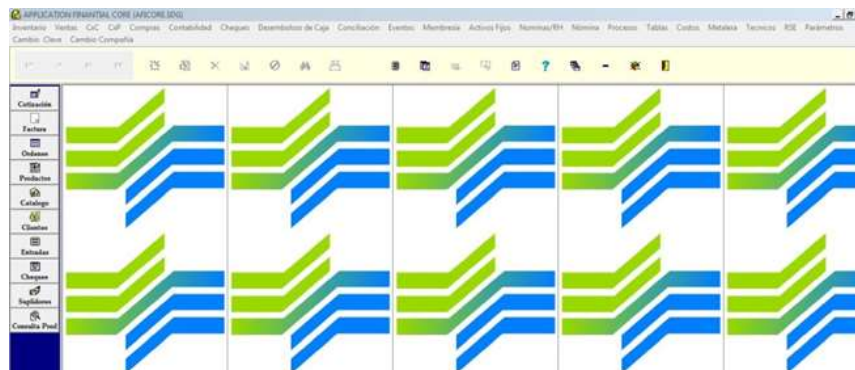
APPLICATION FINANTIAL CORE (AFICORE.SDG)

Inventario Ventas CxC CxP Compras Contabilidad Cheques Desembolsos de Caja Conciliación Eventos Membresia Activos Fijos Nominas/RH Nómina Procesos Tablas Costos Metalesa Tecnico RSE Parámetros Cambio Clave Cambio Compañia

Cotización
Factura
Ordenes
Productos
Catalogo
Clientes
Estudios
Cheques
Suplidores
Consulta Prod